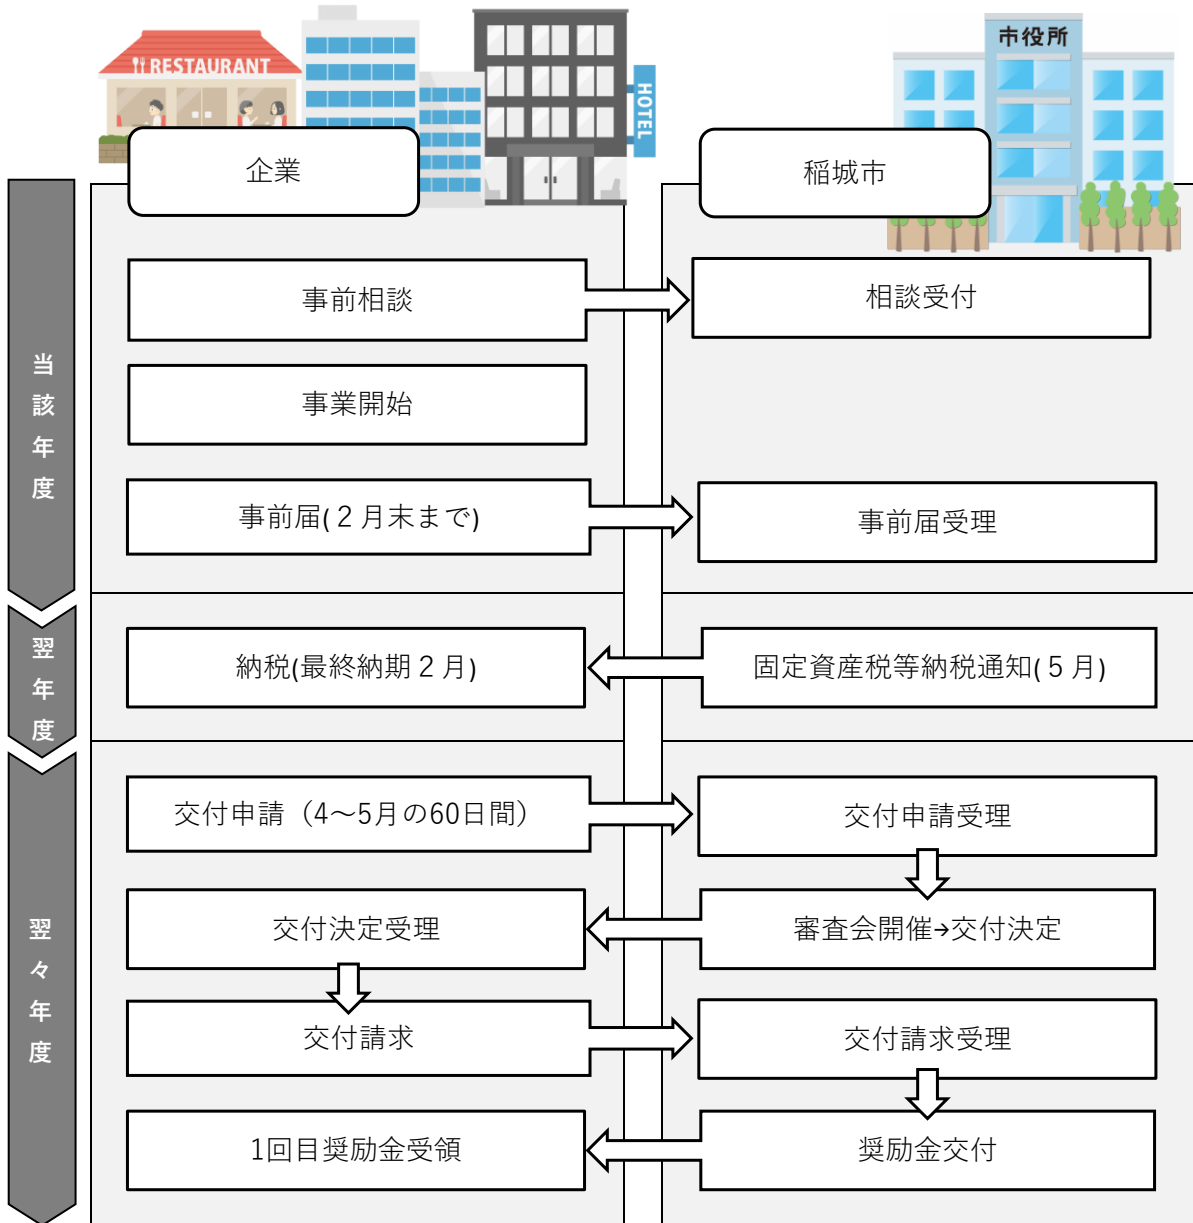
RESTAURANT

HOTEL

市役所

企業

稲城市

当該年度

事前相談

相談受付

事業開始

事前届(２月末まで)

事前届受理

翌年度

納税(最終納期２月)

固定資産税等納税通知(５月)

翌々年度

交付申請（4～5月の60日間）

交付申請受理

交付決定受理

審査会開催→交付決定

交付請求

交付請求受理

1回目奨励金受領

奨励金交付